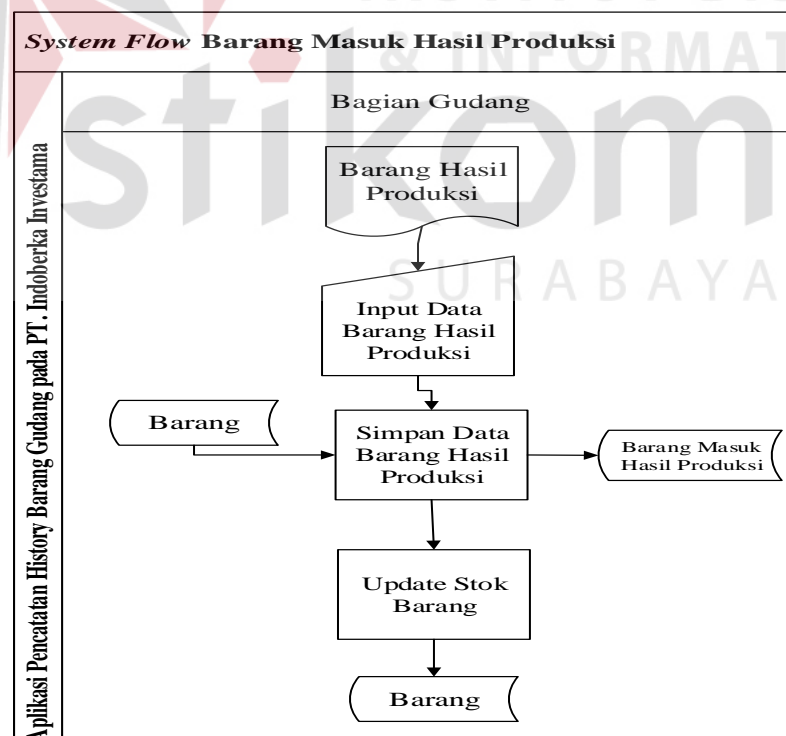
*System Flow* **Barang Masuk Hasil Produksi**

Bagian Gudang

Aplikasi Pencatatan History Barang Gudang pada PT. Indoberka Investama

Barang Hasil Produksi

Input Data Barang Hasil Produksi

Barang

Simpan Data Barang Hasil Produksi

Barang Masuk Hasil Produksi

Update Stok Barang

Barang

stikom

& INFORMAT

SURABAYA